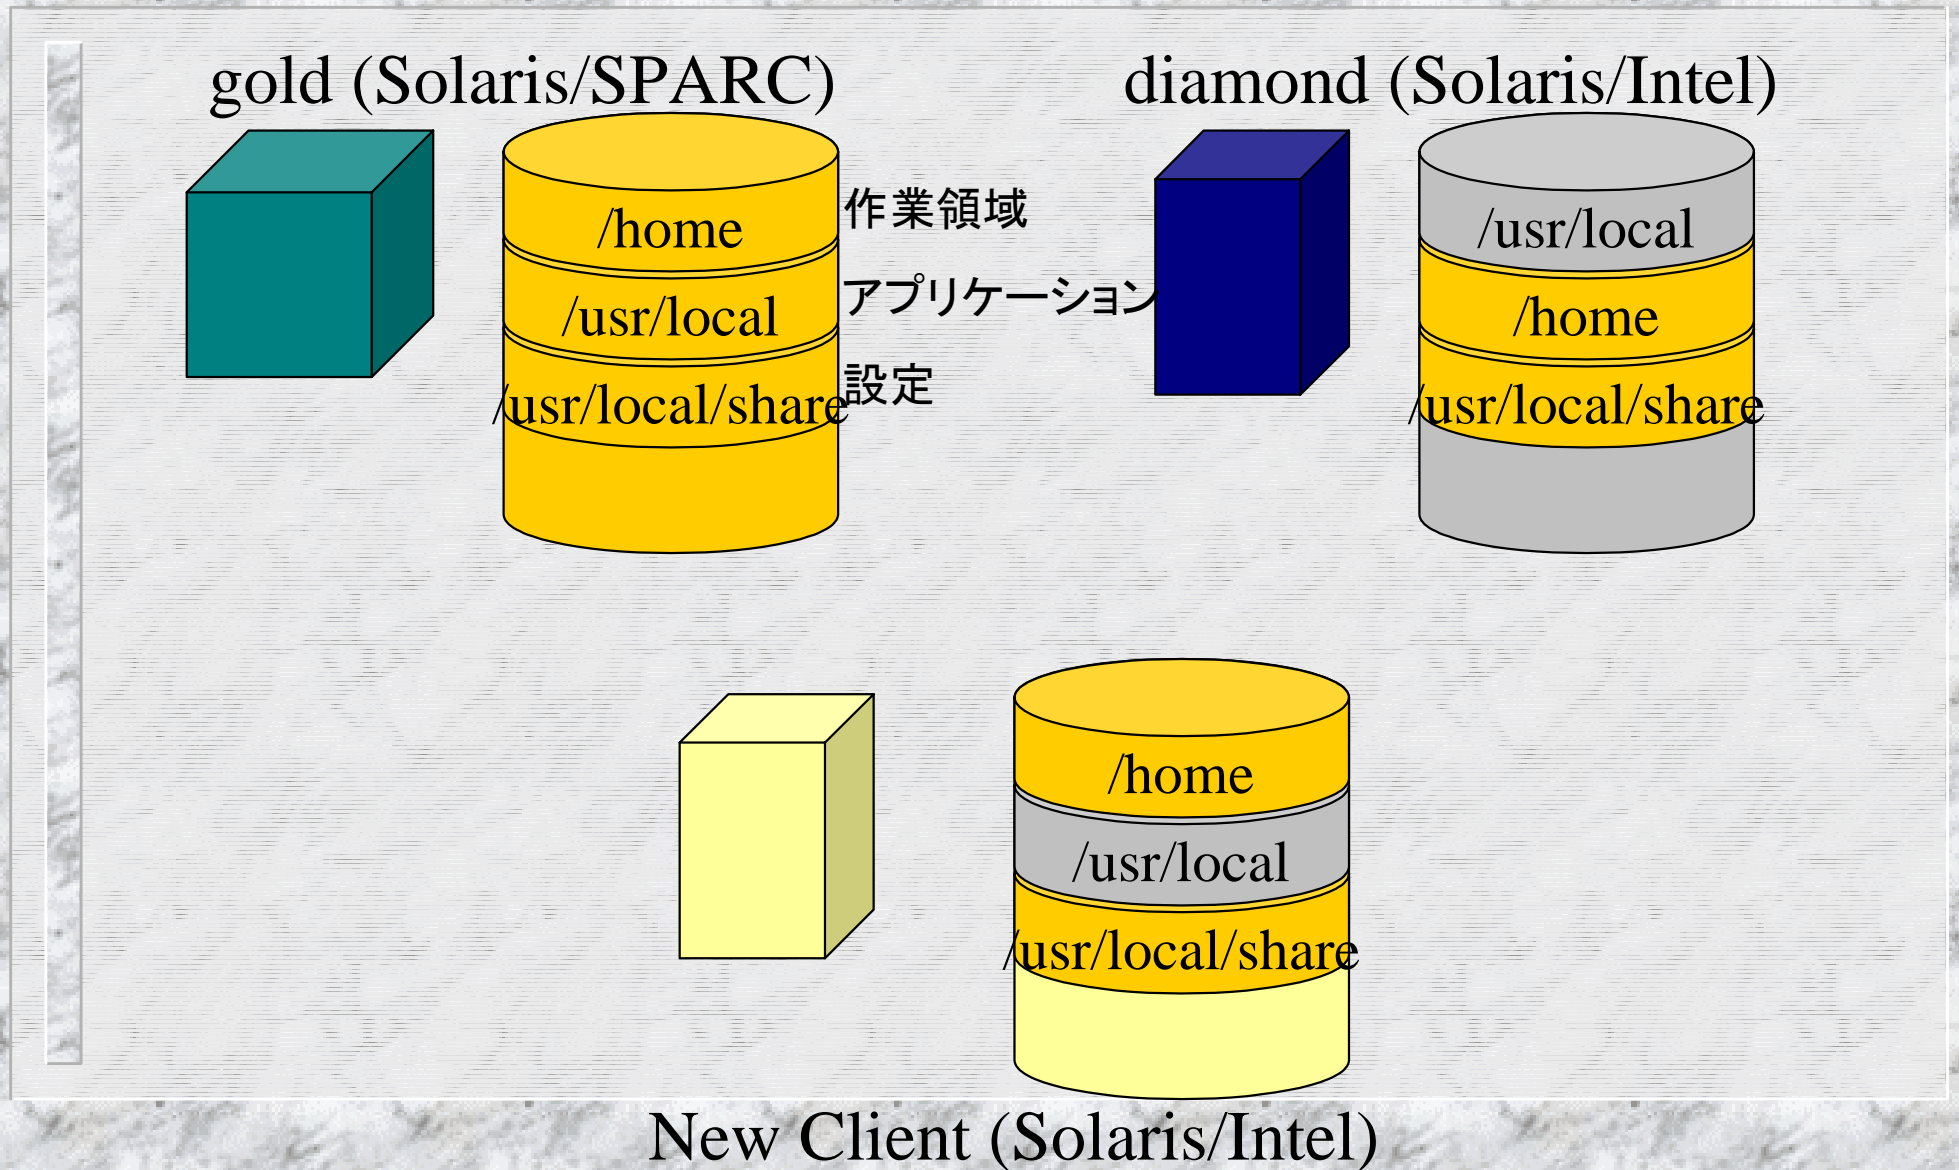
gold (Solaris/SPARC)

/home

/usr/local

/usr/local/share

作業領域

アプリケーション

設定

diamond (Solaris/Intel)

/usr/local

/home

/usr/local/share

/home

/usr/local

/usr/local/share

New Client (Solaris/Intel)